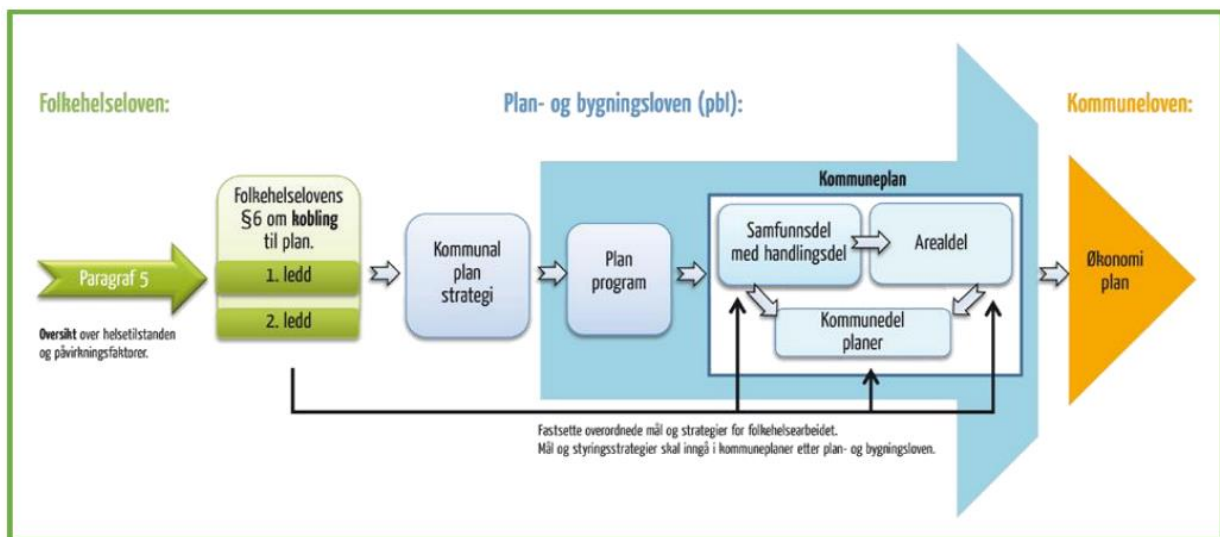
Folkehelseloven:

Plan- og bygningsloven (pbl):

Kommuneloven:

Paragraf 5

Oversikt over helsetilstanden og påvirkningsfaktorer.

Folkehelselovens §6 om kobling til plan.

1. ledd

2. ledd

Kommunal plan strategi

Plan program

Kommuneplan

Samfunnsdel med handlingsdel

Arealdel

Kommunedel planer

Økonomi plan

Fastsette overordnede mål og strategier for folkehelsearbeidet.
Mål og styringsstrategier skal inngå i kommuneplaner etter plan- og bygningsloven.